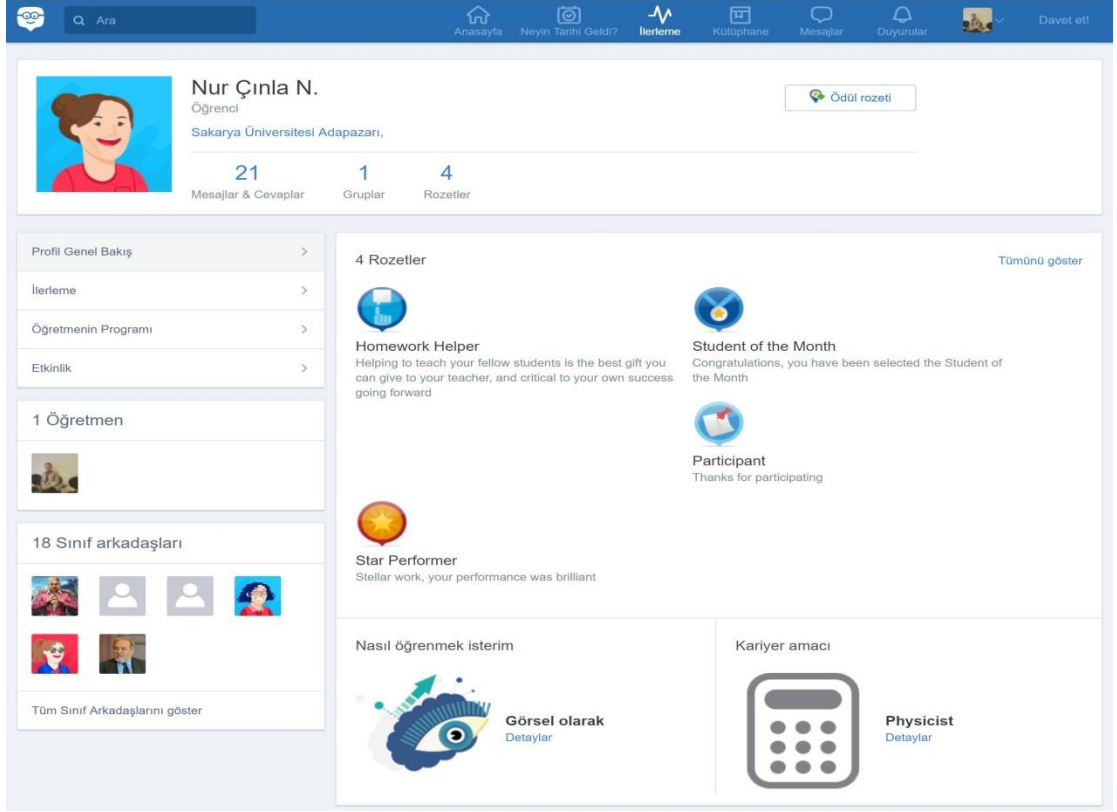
Ara

Anasayfa
Neyin Tarihi Geldi?
İlerleme
Kütüphane
Mesajlar
Duyurular
Davet et!

Nur Çınla N.
Öğrenci
Sakarya Üniversitesi Adapazarı,

Ödül rozeti

21
Mesajlar & Cevaplar
1
Gruplar
4
Rozetler

Profil Genel Bakış
İlerleme
Öğretmenin Programı
Etkinlik

1 Öğretmen

18 Sınıf arkadaşları

Tüm Sınıf Arkadaşlarını göster

4 Rozetler
Tümünü göster

Homework Helper
Helping to teach your fellow students is the best gift you can give to your teacher, and critical to your own success going forward

Student of the Month
Congratulations, you have been selected the Student of the Month

Participant
Thanks for participating

Star Performer
Stellar work, your performance was brilliant

Nasıl öğrenmek isterim

Görsel olarak
Detaylar

Kariyer amacı

Physicist
Detaylar